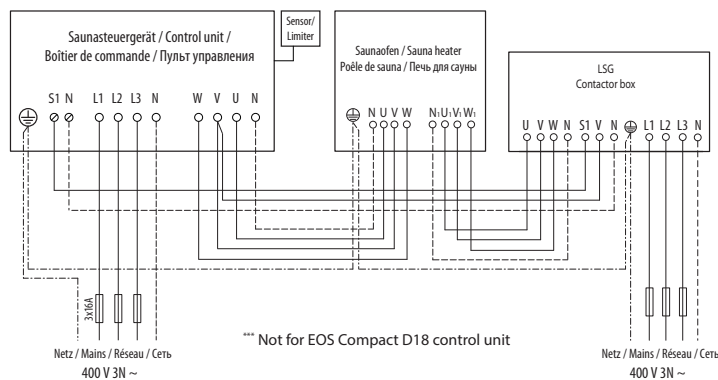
Saunasteuergerät / Control unit / Boîtier de commande / Пульт управления

Sensor/ Limiter

S1 N L1 L2 L3 N W V U N

Saunaofen / Sauna heater Poêle de sauna / Печь для сауны

N U V W $N_1$ $U_1$ $V_1$ $W_1$

LSG Contactor box

U V W N S1 V N L1 L2 L3 N

3x16A

*** Not for EOS Compact D18 control unit

Netz / Mains / Réseau / Сеть
400 V 3N ~

Netz / Mains / Réseau / Сеть
400 V 3N ~